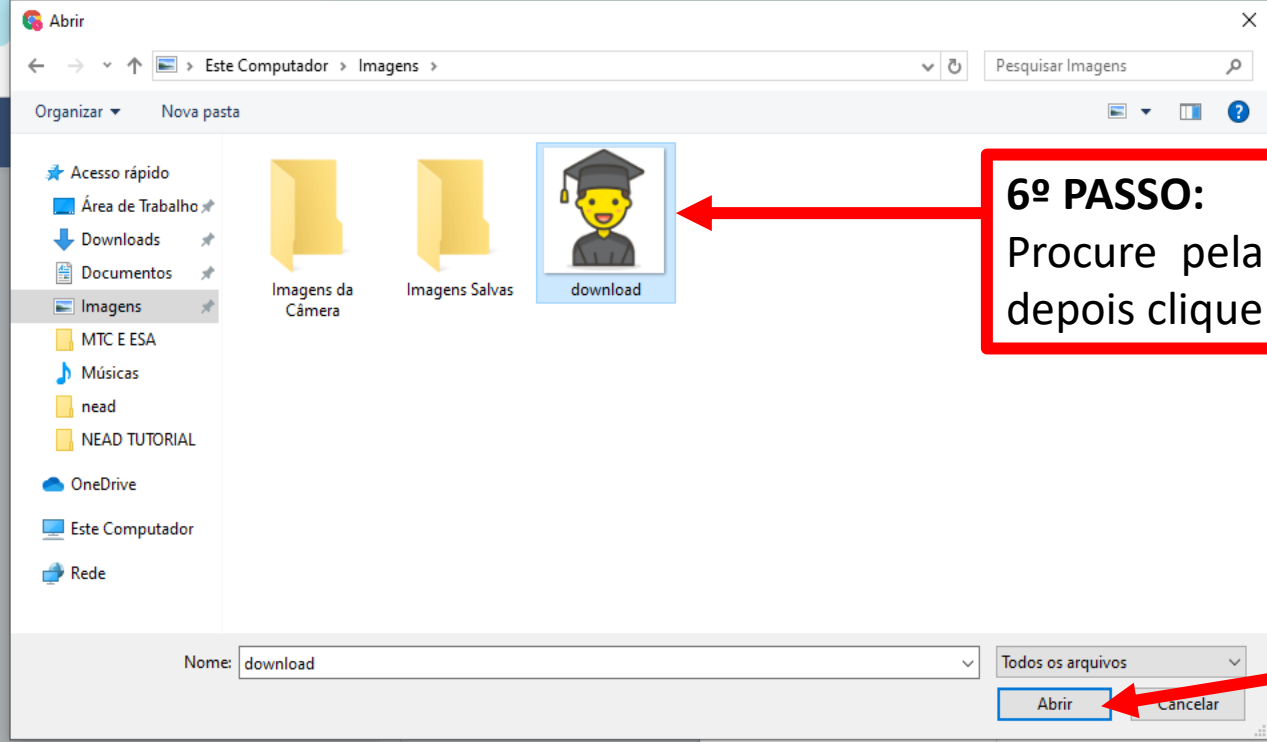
Abrir

Este Computador › Imagens ›

Pesquisar Imagens

Organizar ▾ Nova pasta

Acesso rápido
Área de Trabalho
Downloads
Documentos
Imagens
MTC E ESA
Músicas
nead
NEAD TUTORIAL
OneDrive
Este Computador
Rede

Imagens da Câmera
Imagens Salvas
download

**6º PASSO:**
Procure pela
depois clique

Nome: download
Todos os arquivos
Abrir
Cancelar